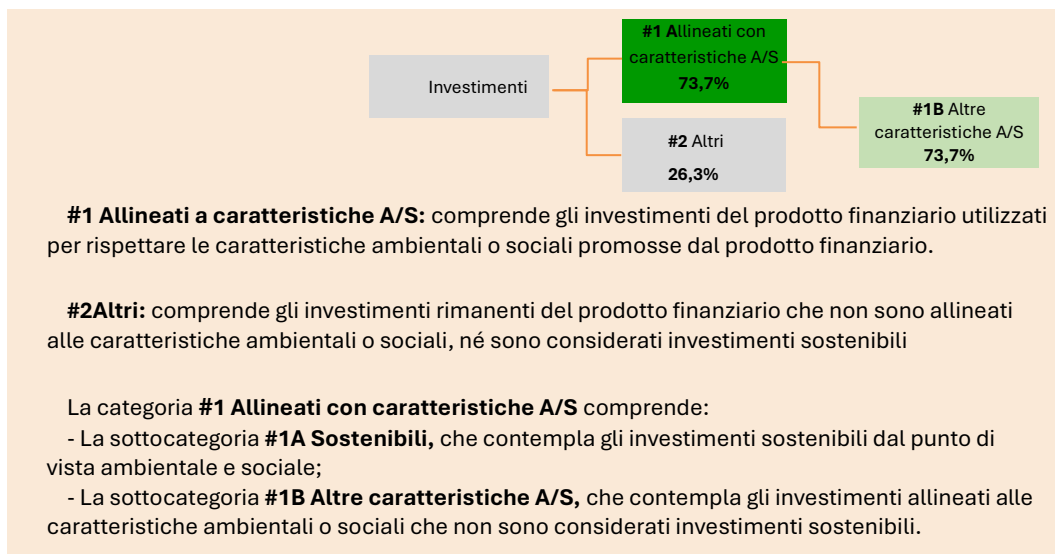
Investimenti

#1 Allineati con caratteristiche A/S
73,7%

#2 Altri
26,3%

#1B Altre caratteristiche A/S
73,7%

#1 Allineati a caratteristiche A/S: comprende gli investimenti del prodotto finanziario utilizzati per rispettare le caratteristiche ambientali o sociali promosse dal prodotto finanziario.

#2Altri: comprende gli investimenti rimanenti del prodotto finanziario che non sono allineati alle caratteristiche ambientali o sociali, né sono considerati investimenti sostenibili

La categoria #1 Allineati con caratteristiche A/S comprende:
- La sottocategoria #1A Sostenibili, che contempla gli investimenti sostenibili dal punto di vista ambientale e sociale;
- La sottocategoria #1B Altre caratteristiche A/S, che contempla gli investimenti allineati alle caratteristiche ambientali o sociali che non sono considerati investimenti sostenibili.